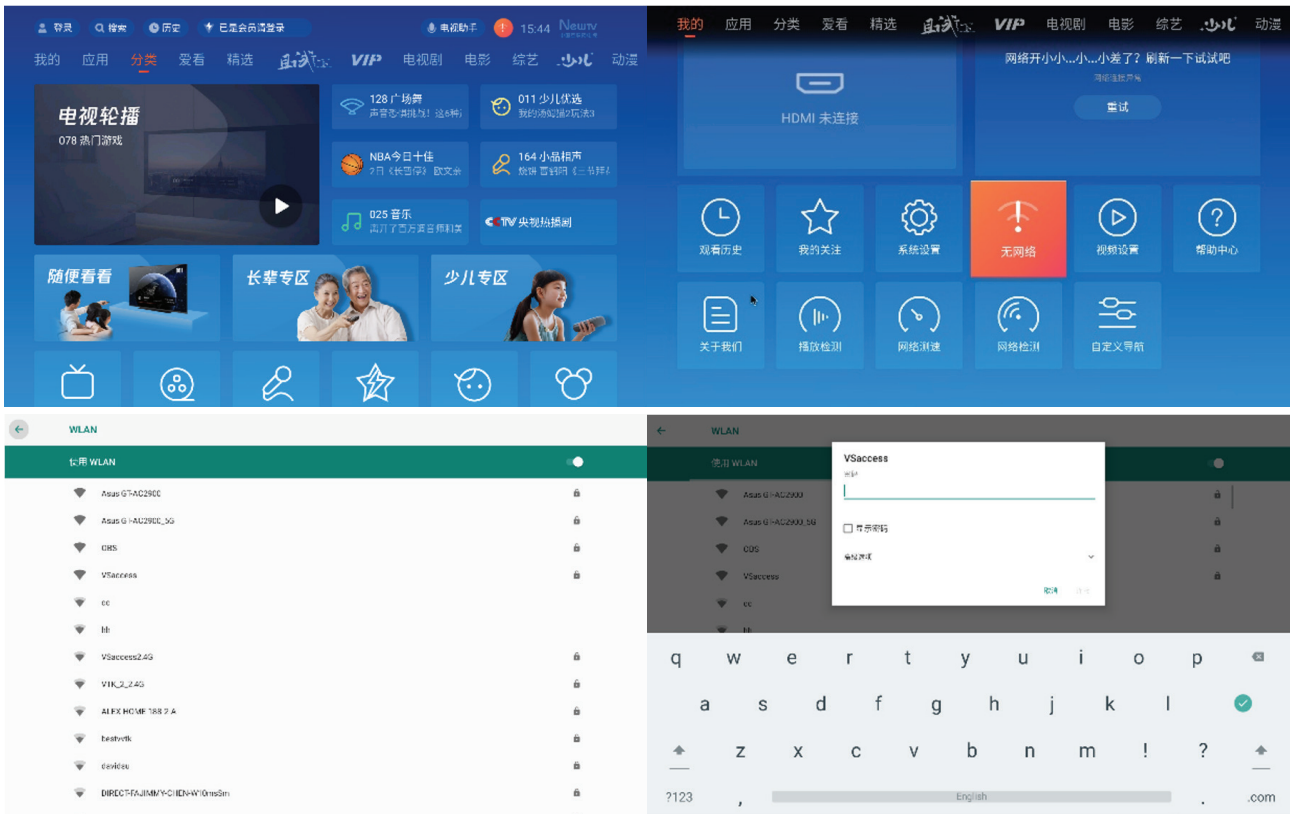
登录 搜索 历史 已是会员请登录 电视助手 15:44 NewTV

我的 应用 分类 爱看 精选 VIP 电视剧 电影 综艺 动漫

电视轮播
078 热门游戏

128 广场舞
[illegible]

011 少儿优选
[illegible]

NBA今日十佳
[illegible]

164 小品相声
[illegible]

025 音乐
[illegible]

CCTV 央视热播剧

随便看看

长辈专区

少儿专区

我的 应用 分类 爱看 精选 VIP 电视剧 电影 综艺 动漫

HDMI 未连接

网络开小小...小...小差了？刷新一下试试吧
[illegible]
重试

观看历史 我的关注 系统设置 无网络 视频设置 帮助中心

关于我们 播放检测 网络测速 网络检测 自定义导航

WLAN
使用 WLAN
Asus GT-AC2900
Asus GT-AC2900_5G
CBS
VSaccess
cc
bb
VSaccess2.4G
VTK_2_2.4G
ALEX HOME 188 2.4
beatvtk
davideo
DIRECT-FAJIMMY-CHEN-W10msSm

WLAN
使用 WLAN
Asus GT-AC2900
Asus GT-AC2900_5G
CBS
VSaccess
cc
bb

VSaccess
密码
显示密码
高级选项
取消 连接

q w e r t y u i o p
a s d f g h j k l
z x c v b n m ! ?
?123 , English . .com